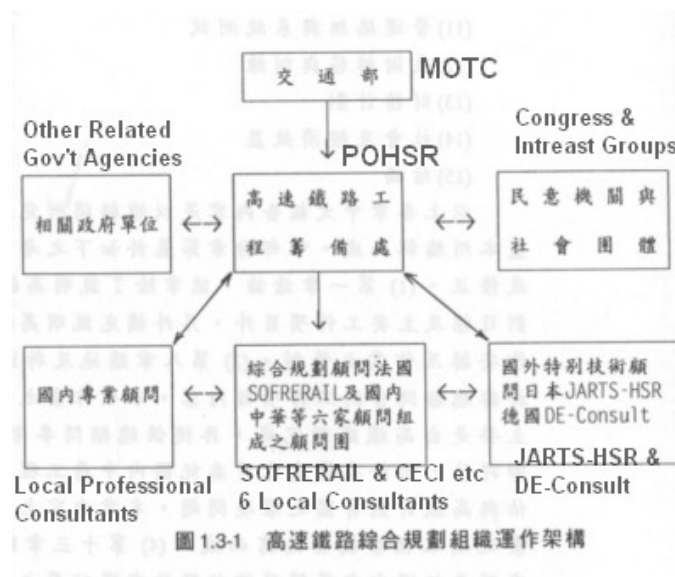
交通部 MOTC

POHSR

Other Related Gov't Agencies

相關政府單位

高速鐵路工程籌備處

Congress & Intreast Groups

民意機關與社會團體

國內專業顧問

Local Professional Consultants

綜合規劃顧問法國SOFRERAIL及國內中華等六家顧問組成之顧問團

SOFRERAIL & CECI etc 6 Local Consultants

國外特別技術顧問日本JARTS-HSR德國DE-Consult

JARTS-HSR & DE-Consult

圖1.3-1 高速鐵路綜合規劃組織運作架構